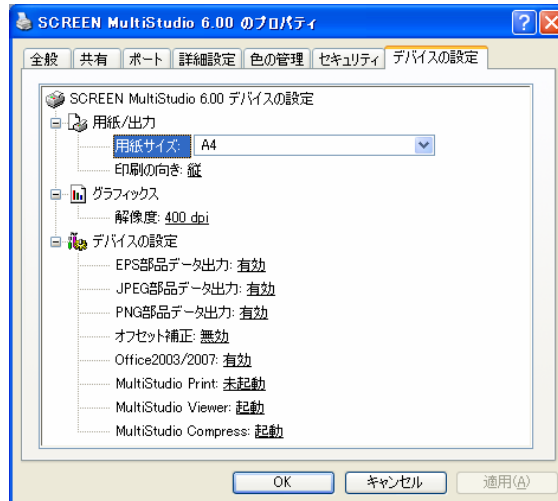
SCREEN MultiStudio 6.00 のプロパティ

?

X

全般 | 共有 | ポート | 詳細設定 | 色の管理 | セキュリティ | デバイスの設定

SCREEN MultiStudio 6.00 デバイスの設定

用紙/出力

用紙サイズ: A4

印刷の向き: 縦

グラフィックス

解像度: 400 dpi

デバイスの設定

EPS部品データ出力: 有効

JPEG部品データ出力: 有効

PNG部品データ出力: 有効

オフセット補正: 無効

Office2003/2007: 有効

MultiStudio Print: 未起動

MultiStudio Viewer: 起動

MultiStudio Compress: 起動

OK | キャンセル | 適用(A)